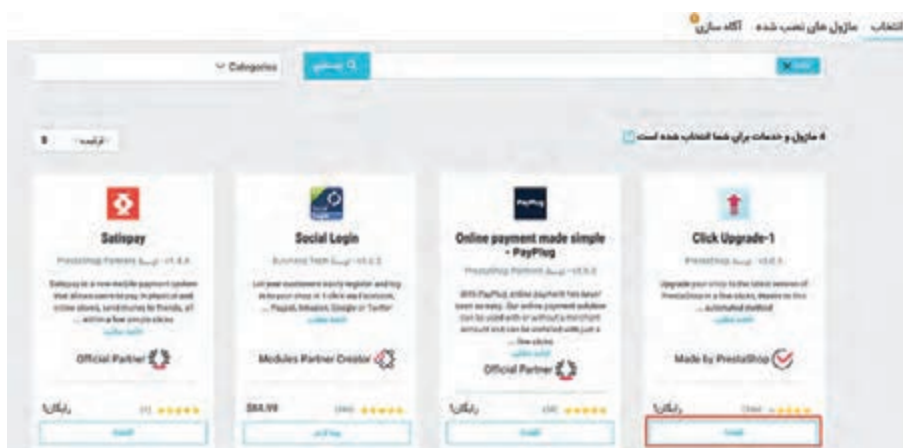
انتخاب ماژول های نصب شده آگاه سازی

Categories

جستجو

۸ ماژول و خدمات برای شما انتخاب شده است

ترتیب

Satispay

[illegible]

Official Partner

Social Login

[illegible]

Modules Partner Creator

$64.99

Online payment made simple - PayPlug

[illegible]

Official Partner

رایگان!

Click Upgrade-1

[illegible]

Made by PrestaShop

رایگان!